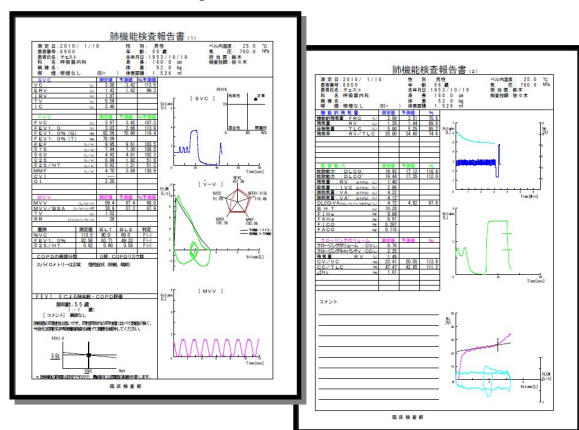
肺機能検査報告書 (1)

測定日 : 2010 / 1/10
患者番号 : 0000
患者氏名 : テスト
病棟 : 呼吸器内科
病棟名 :
喫煙 : 喫煙なし

性別 : 男性
年齢 : 56 歳
生年月日 : 1953/10/19
身長 : 160.0 cm
体重 : 52.0 kg
体表面積 : 1.526 ㎡

ベル内温度 : 25.0 ℃
気圧 : 760.0 hPa
担当医 : 鈴木
検査技師 : 佐々木

[ SVC ]
SVC
VC
ERV
IRV
TV
IC

[ FVC ]
FVC
FEV1
FEV1.0%(G)
FEV1.0%(T)
PEF
V75
V50
V25
V50/V25
V25/HT
MMF
V̇
Q̇

[ V̇ - V ]

[ MVV ]
MVV
MVV/BSA
TV
RR

COPDの重症分類
スパイロメトリー正常

[ FEV1 による肺年齢 : COPD評価 ]
肺年齢 : 55 歳
[ コメント ]

FEV1
Age

Volume(L)
Time(sec)

呼吸検査部

肺機能検査報告書 (2)

測定日 : 2010 / 1/10
患者番号 : 0000
患者氏名 : テスト
病棟 : 呼吸器内科
病棟名 :
喫煙 : 喫煙なし

性別 : 男性
年齢 : 56 歳
生年月日 : 1953/10/19
身長 : 160.0 cm
体重 : 52.0 kg
体表面積 : 1.526 ㎡

ベル内温度 : 25.0 ℃
気圧 : 760.0 hPa
担当医 : 鈴木
検査技師 : 佐々木

機能的残気量 FRC
残気量 RV
全肺気量 TLC
残気率 RV/TLC

肺拡散能
DLCO
DLCO/VA
VA

クロージングボリューム
CV
CV/VC
CC/TLC

コメント

Time(sec)
Volume(L)
FLOW

呼吸検査部